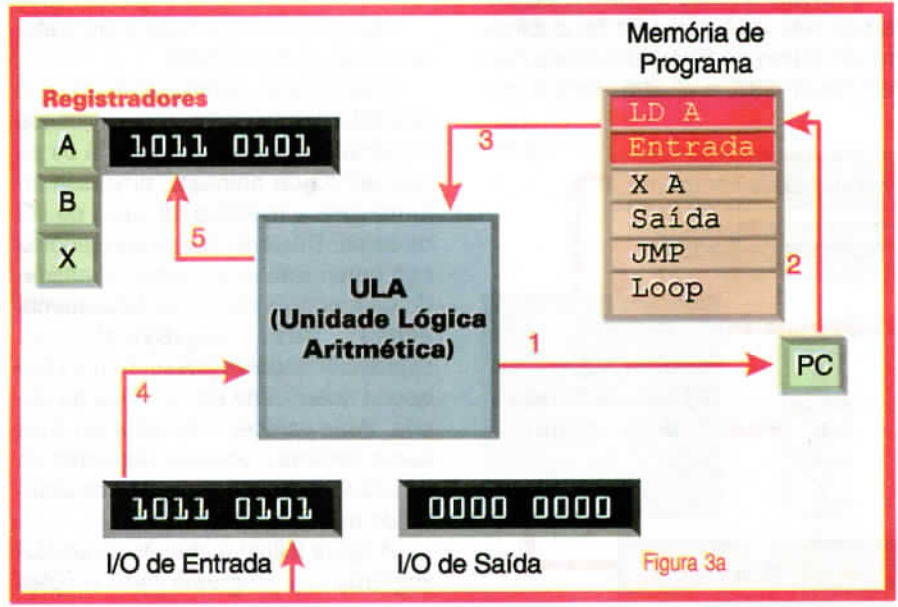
Memória de Programa

Registradores

A

1011 0101

B

X

3

5

LD A

Entrada

X A

Saída

JMP

Loop

2

ULA
(Unidade Lógica Aritmética)

1

PC

4

1011 0101

0000 0000

I/O de Entrada

I/O de Saída

Figura 3a